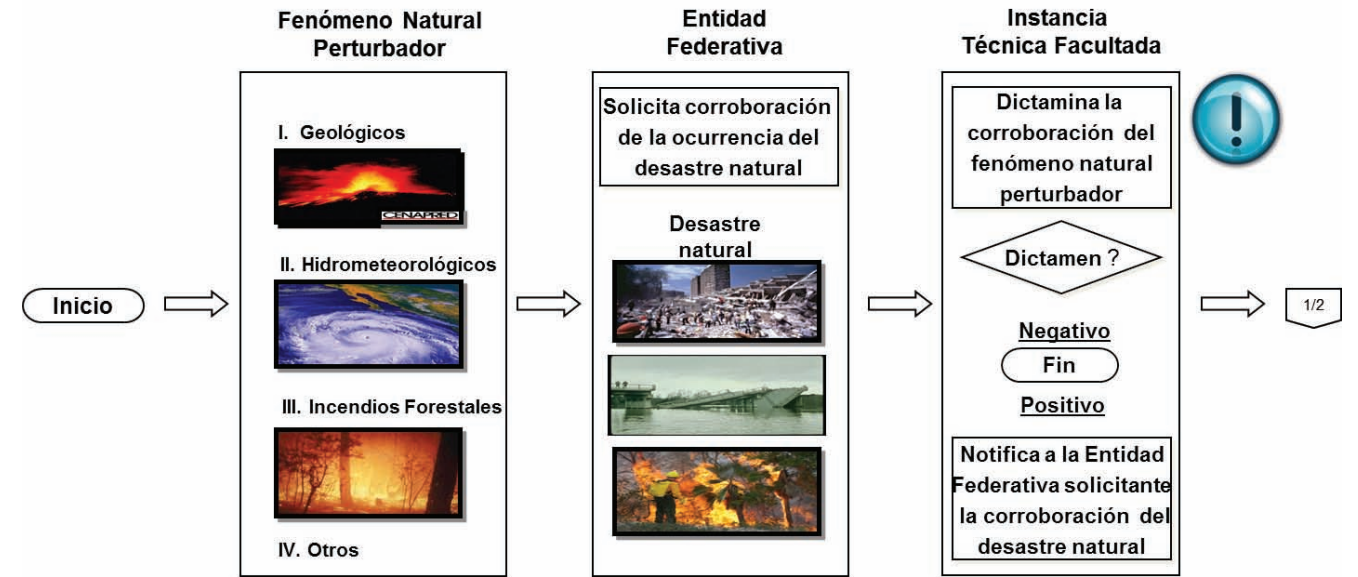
Inicio

Fenómeno Natural Perturbador

I. Geológicos

CENAPRED

II. Hidrometeorológicos

III. Incendios Forestales

IV. Otros

Entidad Federativa

Solicita corroboración de la ocurrencia del desastre natural

Desastre natural

Instancia Técnica Facultada

Dictamina la corroboración del fenómeno natural perturbador

Dictamen ?

Negativo

Fin

Positivo

Notifica a la Entidad Federativa solicitante la corroboración del desastre natural

1/2